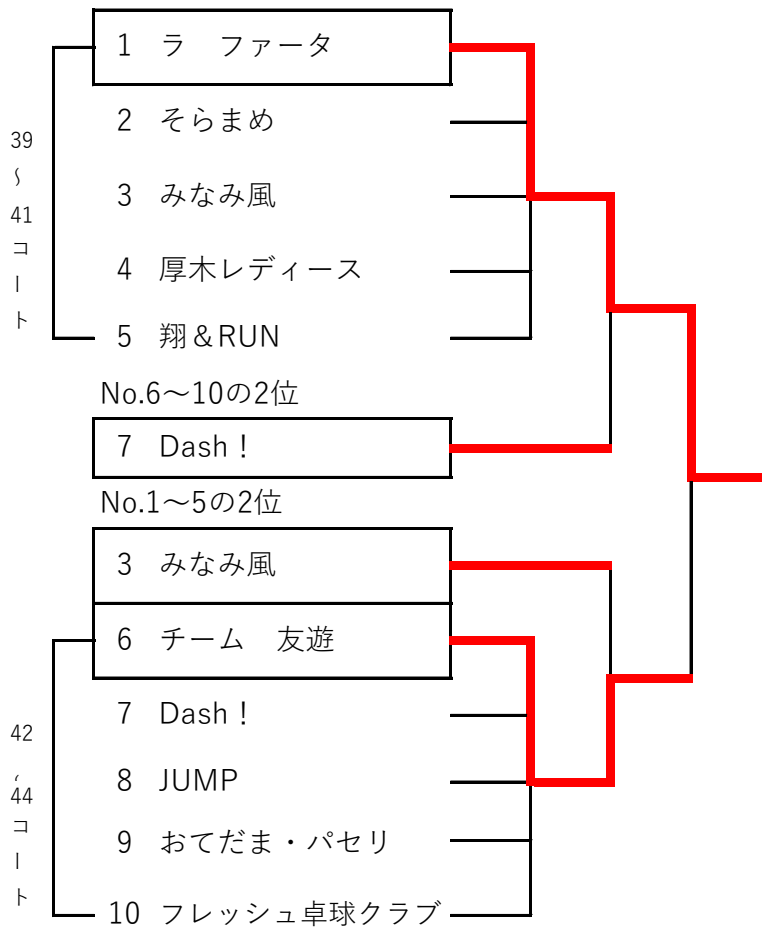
39
〜
41
コート

1 ラ ファータ
2 そらまめ
3 みなみ風
4 厚木レディース
5 翔＆RUN

No.6〜10の2位
7 Dash！
No.1〜5の2位

3 みなみ風
6 チーム 友遊
7 Dash！
8 JUMP
9 おてだま・パセリ
10 フレッシュ卓球クラブ

42
、
44
コート